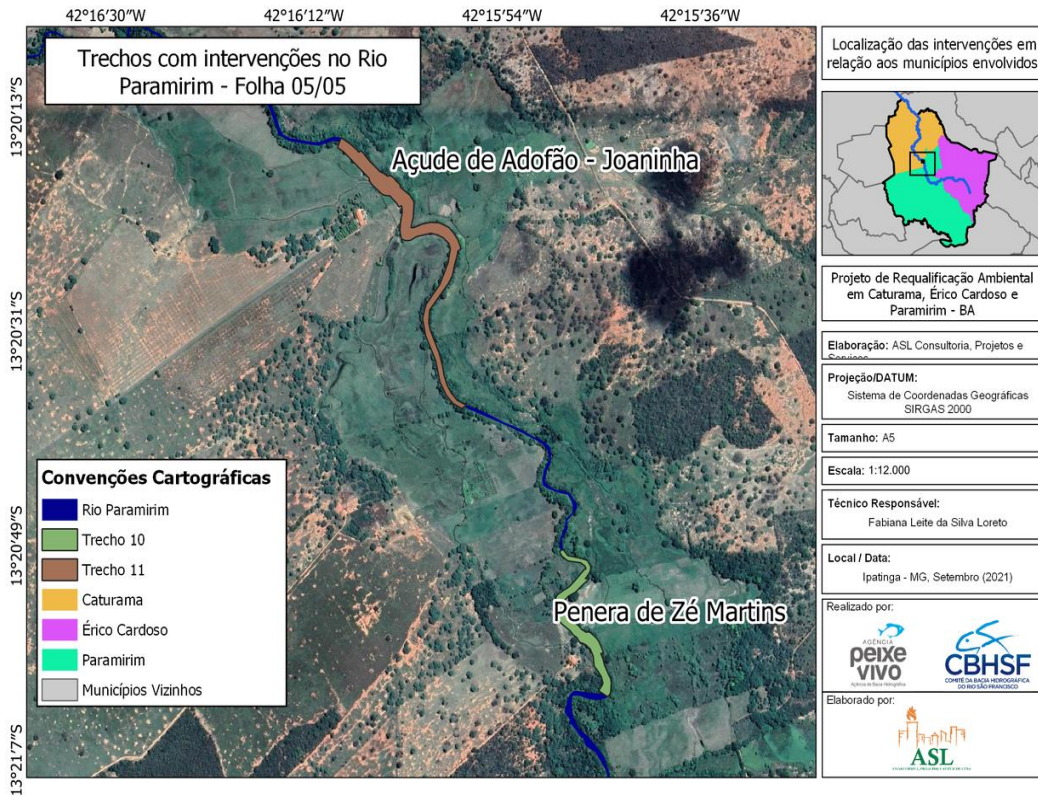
42°16′30″W 42°16′12″W 42°15′54″W 42°15′36″W

13°20′13″S

13°20′31″S

13°20′49″S

13°21′7″S

Trechos com intervenções no Rio Paramirim - Folha 05/05

Açude de Adofão - Joaninha

Penera de Zé Martins

Convenções Cartográficas

Rio Paramirim

Trecho 10

Trecho 11

Caturama

Érico Cardoso

Paramirim

Municípios Vizinhos

Localização das intervenções em relação aos municípios envolvidos

Projeto de Requalificação Ambiental em Caturama, Érico Cardoso e Paramirim - BA

Elaboração: ASL Consultoria, Projetos e Serviços

Projeção/DATUM:
Sistema de Coordenadas Geográficas SIRGAS 2000

Tamanho: A5

Escala: 1:12.000

Técnico Responsável:
Fabiana Leite da Silva Loreto

Local / Data:
Ipatinga - MG, Setembro (2021)

Realizado por:

AGÊNCIA peixe vivo Agência de Bacia Hidrográfica

CBHSF COMITÊ DA BACIA HIDROGRÁFICA DO RIO SÃO FRANCISCO

Elaborado por:

ASL